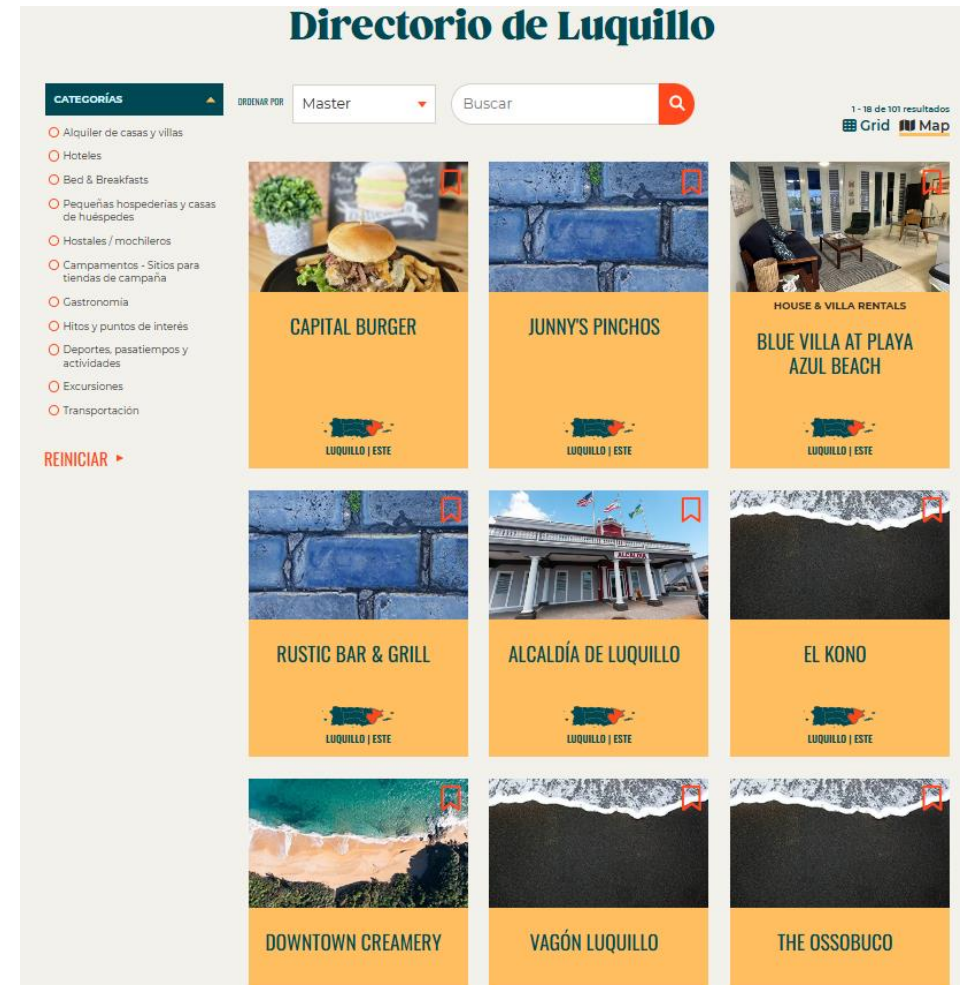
Directorio de Luquillo

CATEGORÍAS

Alquiler de casas y villas
Hoteles
Bed & Breakfasts
Pequeñas hospederías y casas de huéspedes
Hostales / mochileros
Campamentos - Sitios para tiendas de campaña
Gastronomía
Hitos y puntos de interés
Deportes, pasatiempos y actividades
Excursiones
Transportación

REINICIAR

ORDENAR POR Master

Buscar

1 - 18 de 101 resultados
Grid Map

CAPITAL BURGER
LUQUILLO | ESTE

JUNNY'S PINCHOS
LUQUILLO | ESTE

HOUSE & VILLA RENTALS
BLUE VILLA AT PLAYA AZUL BEACH
LUQUILLO | ESTE

RUSTIC BAR & GRILL
LUQUILLO | ESTE

ALCALDÍA DE LUQUILLO
LUQUILLO | ESTE

EL KONO
LUQUILLO | ESTE

DOWNTOWN CREAMERY

VAGÓN LUQUILLO

THE OSSOBUCO